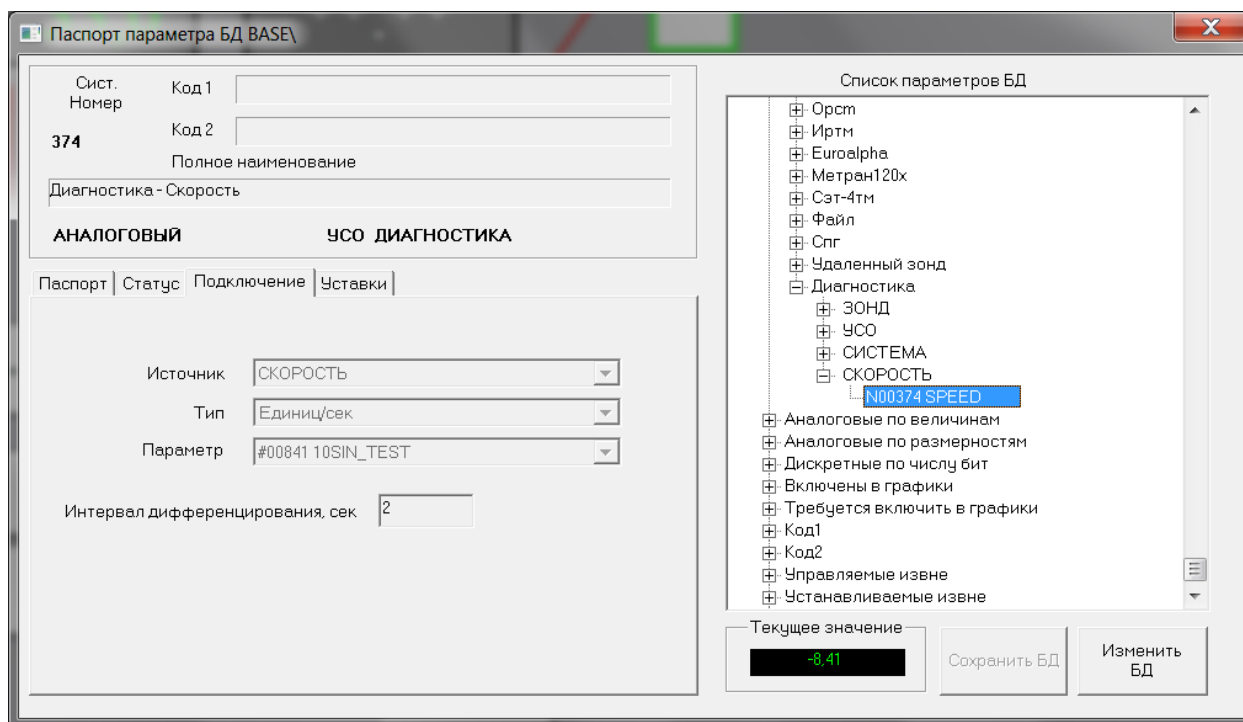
Паспорт параметра БД BASE\

Сист. Номер
374
Код 1
Код 2
Полное наименование
Диагностика - Скорость
АНАЛОГОВЫЙ
УСО ДИАГНОСТИКА

Паспорт | Статус | Подключение | Уставки

Источник СКОРОСТЬ
Тип Единиц/сек
Параметр #00841 10SIN_TEST
Интервал дифференцирования, сек 2

Список параметров БД
Орсm
Иртм
Euroalpha
Метран120x
Сэт-4тм
Файл
Спг
Удаленный зонд
Диагностика
ЗОНД
УСО
СИСТЕМА
СКОРОСТЬ
N00374 SPEED
Аналоговые по величинам
Аналоговые по размерностям
Дискретные по числу бит
Включены в графики
Требуется включить в графики
Код1
Код2
Управляемые извне
Устанавливаемые извне

Текущее значение
-8,41
Сохранить БД
Изменить БД